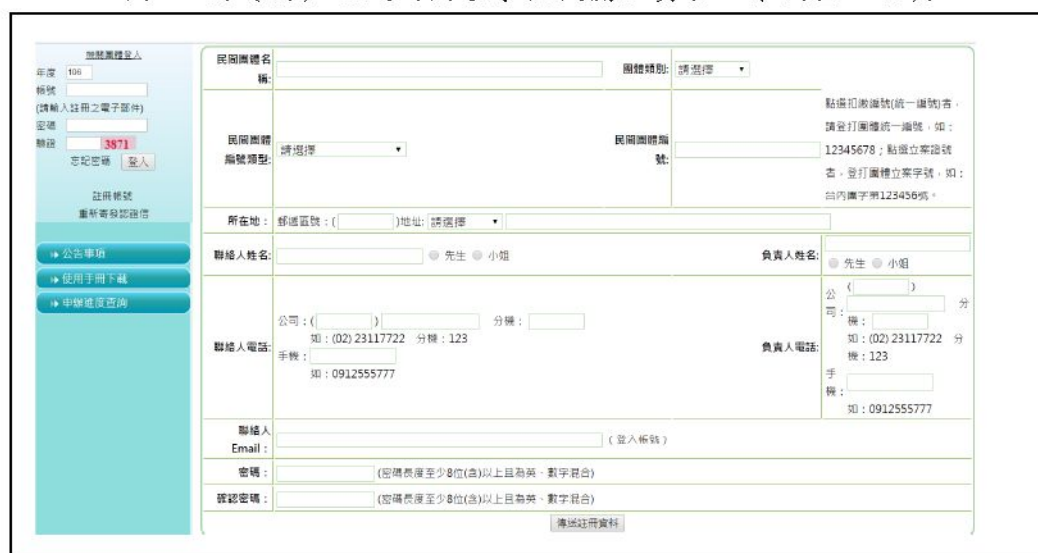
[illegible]

旅行團體登入
年度 106
帳號
(請輸入註冊之電子郵件)
密碼
驗證 3871
忘記密碼 登入

註冊帳號
重新寄發認證信

公告事項
使用手冊下載
申辦進度查詢

民間團體名稱:
團體類別: 請選擇

民間團體編號類型: 請選擇
民間團體編號:
點選扣繳編號(統一編號)者，請登打團體統一編號，如：12345678；點選立案證號者，登打團體立案字號，如：台內團字第123456號。

所在地： 郵遞區號：( )地址: 請選擇

聯絡人姓名: 先生 小姐
負責人姓名: 先生 小姐

聯絡人電話: 公司：( ) 分機： 如：(02) 23117722 分機：123 手機： 如：0912555777
負責人電話: 公司：( ) 分機： 如：(02) 23117722 分機：123 手機： 如：0912555777

聯絡人Email： (登入帳號)

密碼： (密碼長度至少8位(含)以上且為英、數字混合)

確認密碼： (密碼長度至少8位(含)以上且為英、數字混合)

傳送註冊資料